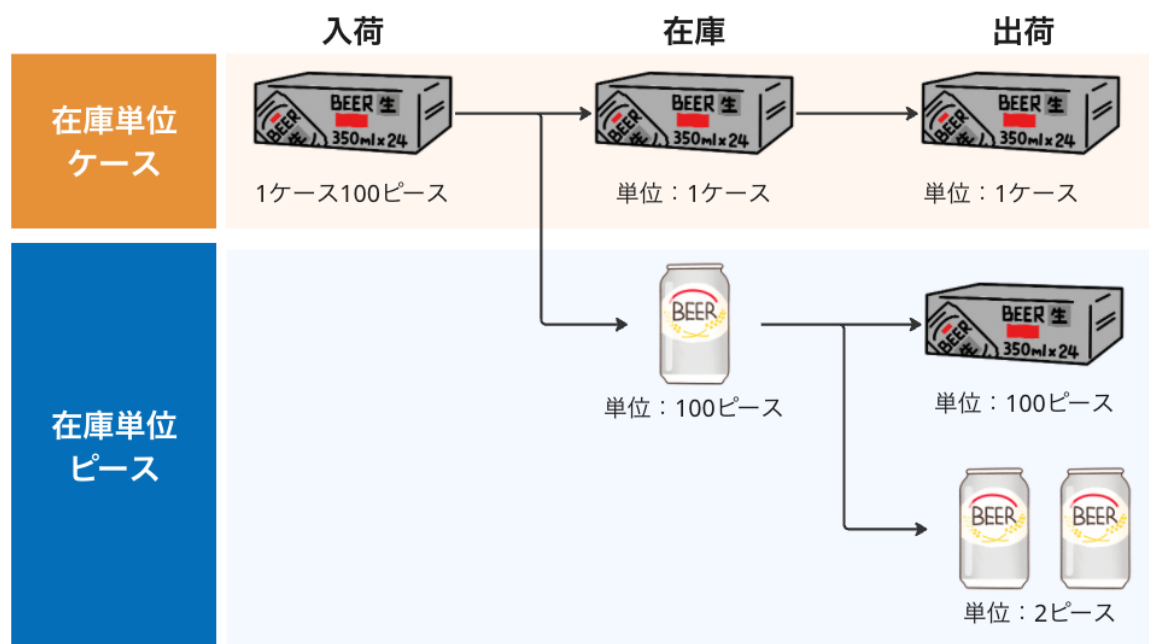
入荷

在庫

出荷

在庫単位
ケース

BEER 生
350ml×24
BEER

1ケース100ピース

BEER 生
350ml×24
BEER

単位：1ケース

BEER 生
350ml×24
BEER

単位：1ケース

在庫単位
ピース

BEER

単位：100ピース

BEER 生
350ml×24
BEER

単位：100ピース

BEER

BEER

単位：2ピース